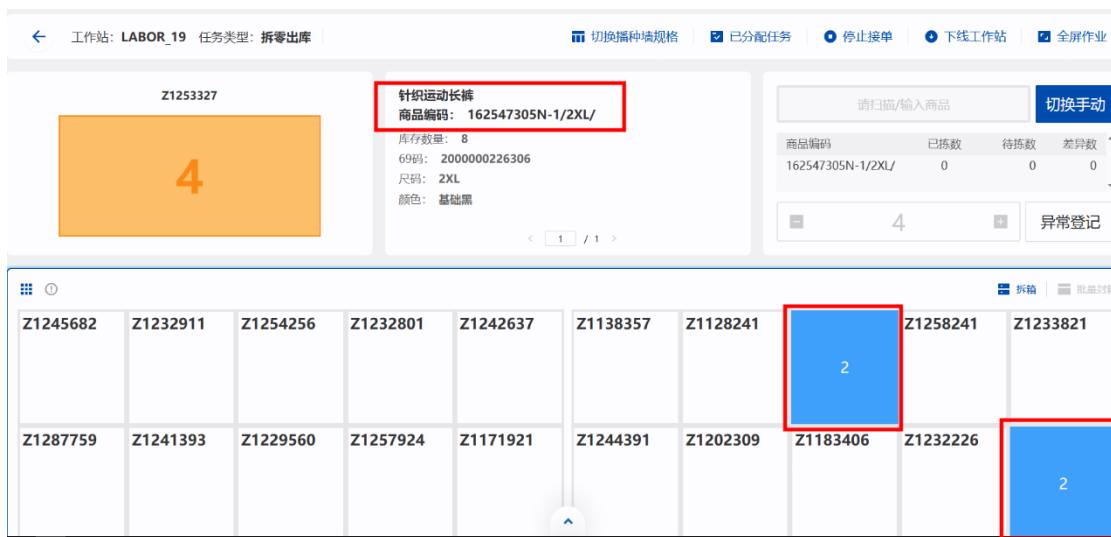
工作站：LABOR_19 任务类型：拆零出库

切换播种墙规格 已分配任务 停止接单 下线工作站 全屏作业

Z1253327

4

针织运动长裤
商品编码： 162547305N-1/2XL/
库存数量： 8
69码： 2000000226306
尺码： 2XL
颜色： 基础黑

1 / 1

请扫描/输入商品

切换手动

| 商品编码 | 已拣数 | 待拣数 | 差异数 |
|---|---|---|---|
| 162547305N-1/2XL/ | 0 | 0 | 0 |

4

异常登记

拆箱 批量封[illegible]

Z1245682 Z1232911 Z1254256 Z1232801 Z1242637 Z1138357 Z1128241 2 Z1258241 Z1233821

Z1287759 Z1241393 Z1229560 Z1257924 Z1171921 Z1244391 Z1202309 Z1183406 Z1232226 2